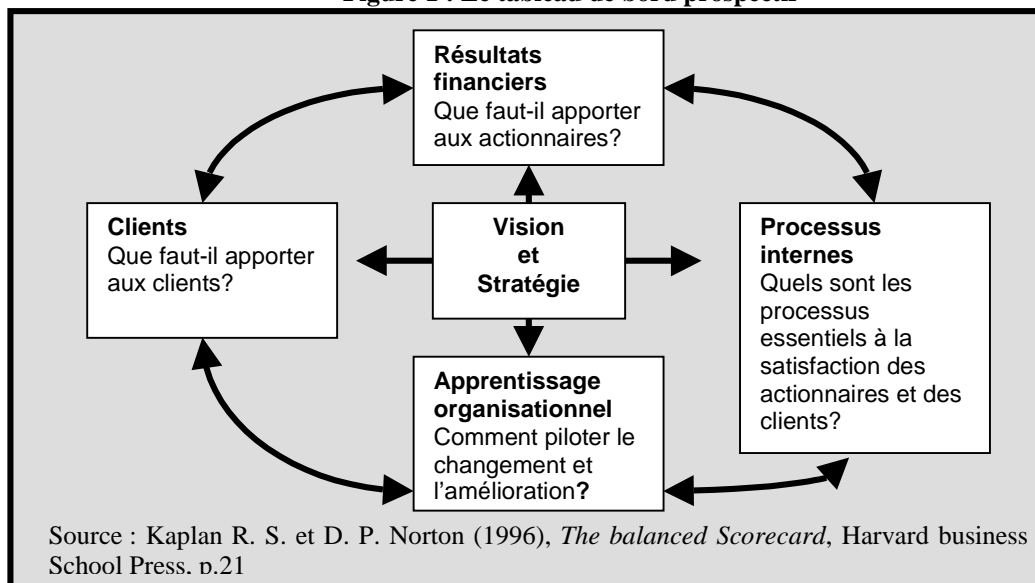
Figure 2 : Le tableau de bord prospectif

Résultats financiers
Que faut-il apporter aux actionnaires?

Clients
Que faut-il apporter aux clients?

Vision et Stratégie

Processus internes
Quels sont les processus essentiels à la satisfaction des actionnaires et des clients?

Apprentissage organisationnel
Comment piloter le changement et l'amélioration?

Source : Kaplan R. S. et D. P. Norton (1996), The balanced Scorecard, Harvard business School Press, p.21